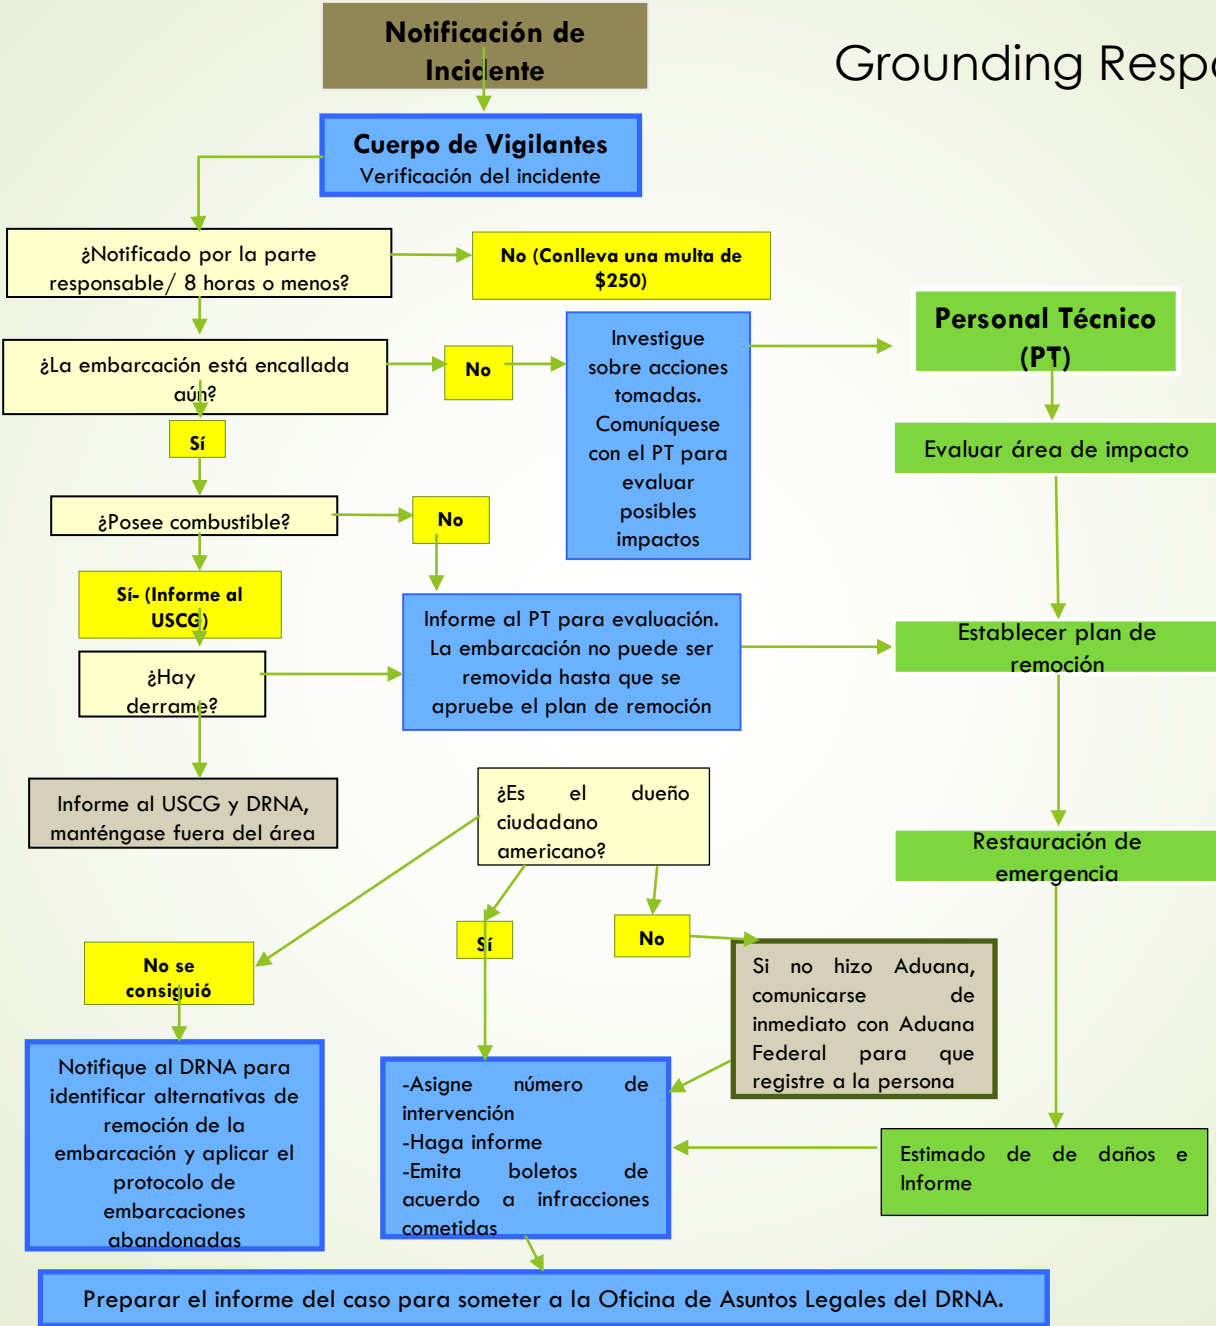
Notificación de Incidente

Grounding Respo

Cuerpo de Vigilantes
Verificación del incidente

¿Notificado por la parte responsable/ 8 horas o menos?

No (Conlleva una multa de $250)

¿La embarcación está encallada aún?

No

Investigue sobre acciones tomadas. Comuníquese con el PT para evaluar posibles impactos

Personal Técnico (PT)

Sí

Evaluar área de impacto

¿Posee combustible?

No

Sí- (Informe al USCG)

Informe al PT para evaluación. La embarcación no puede ser removida hasta que se apruebe el plan de remoción

Establecer plan de remoción

¿Hay derrame?

Informe al USCG y DRNA, manténgase fuera del área

¿Es el dueño ciudadano americano?

Restauración de emergencia

No se consiguió

Sí

No

Si no hizo Aduana, comunicarse de inmediato con Aduana Federal para que registre a la persona

Notifique al DRNA para identificar alternativas de remoción de la embarcación y aplicar el protocolo de embarcaciones abandonadas

-Asigne número de intervención
-Haga informe
-Emita boletos de acuerdo a infracciones cometidas

Estimado de de daños e Informe

Preparar el informe del caso para someter a la Oficina de Asuntos Legales del DRNA.